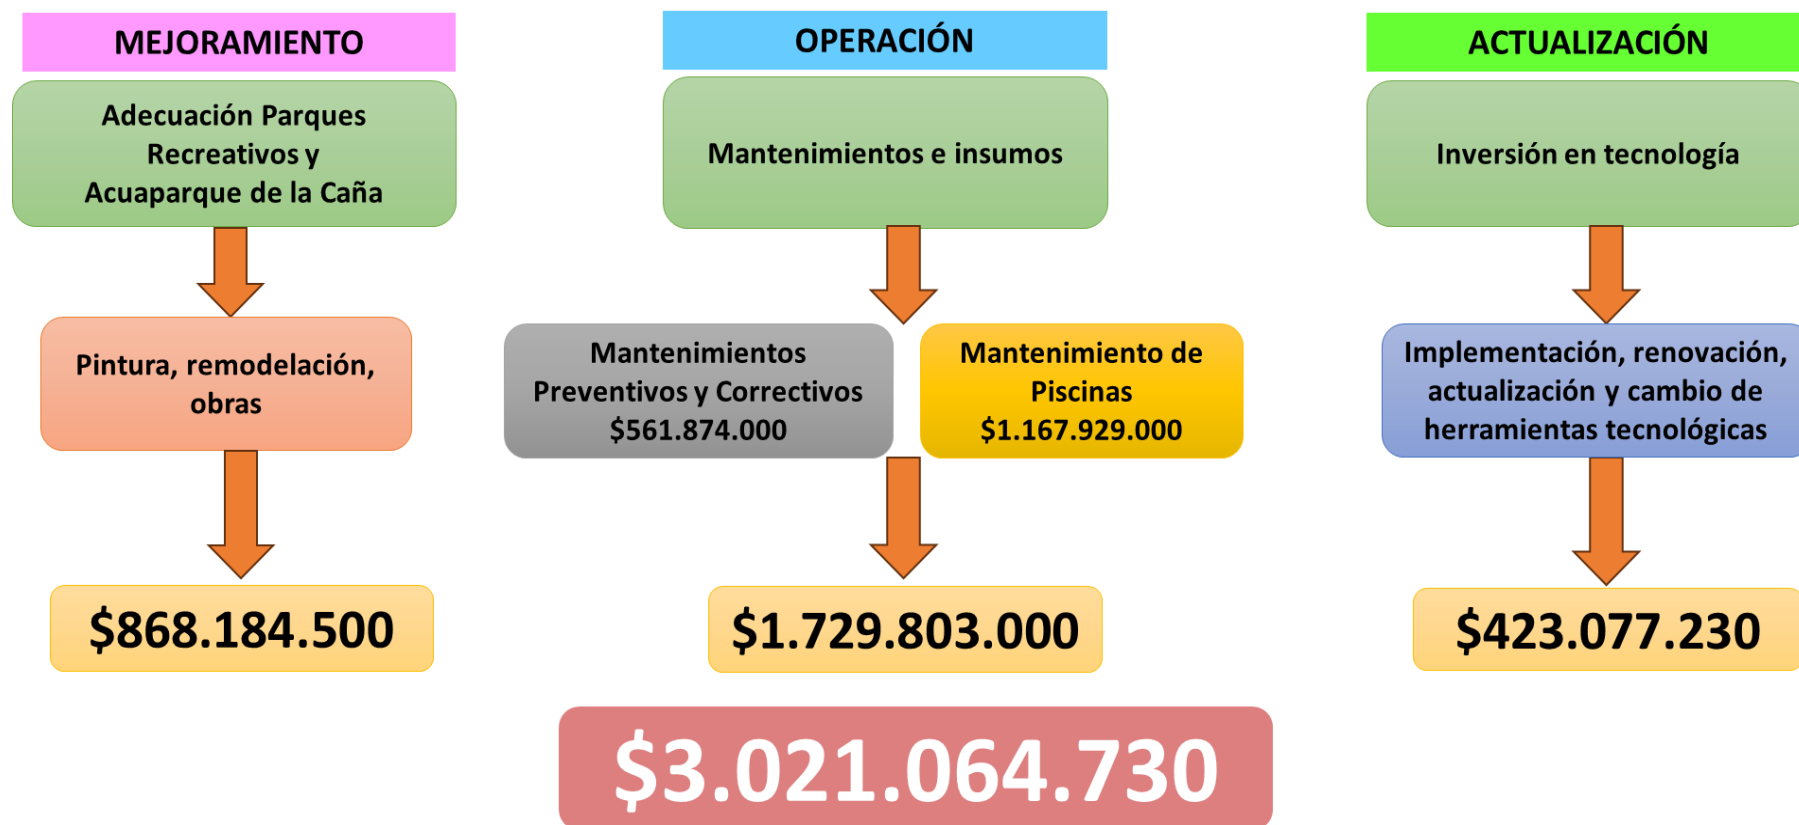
MEJORAMIENTO

Adecuación Parques Recreativos y Acuaparque de la Caña

Pintura, remodelación, obras

$868.184.500

OPERACIÓN

Mantenimientos e insumos

Mantenimientos Preventivos y Correctivos $561.874.000

Mantenimiento de Piscinas $1.167.929.000

$1.729.803.000

ACTUALIZACIÓN

Inversión en tecnología

Implementación, renovación, actualización y cambio de herramientas tecnológicas

$423.077.230

$3.021.064.730